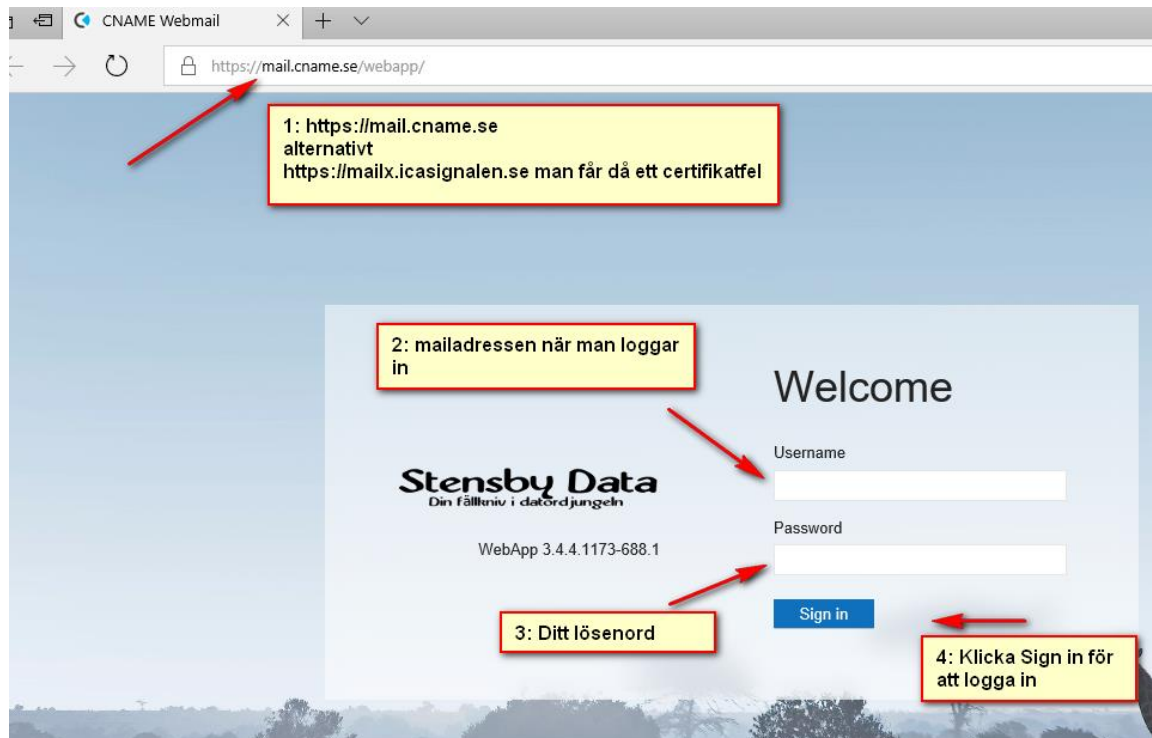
CNAME Webmail

https://mail.cname.se/webapp/

1: https://mail.cname.se
alternativt
https://mailx.icasignalen.se man får då ett certifikatfel

2: mailadressen när man loggar in

Welcome

Stensby Data
Din fällkniv i datordjungeln

WebApp 3.4.4.1173-688.1

Username

Password

Sign in

3: Ditt lösenord

4: Klicka Sign in för att logga in